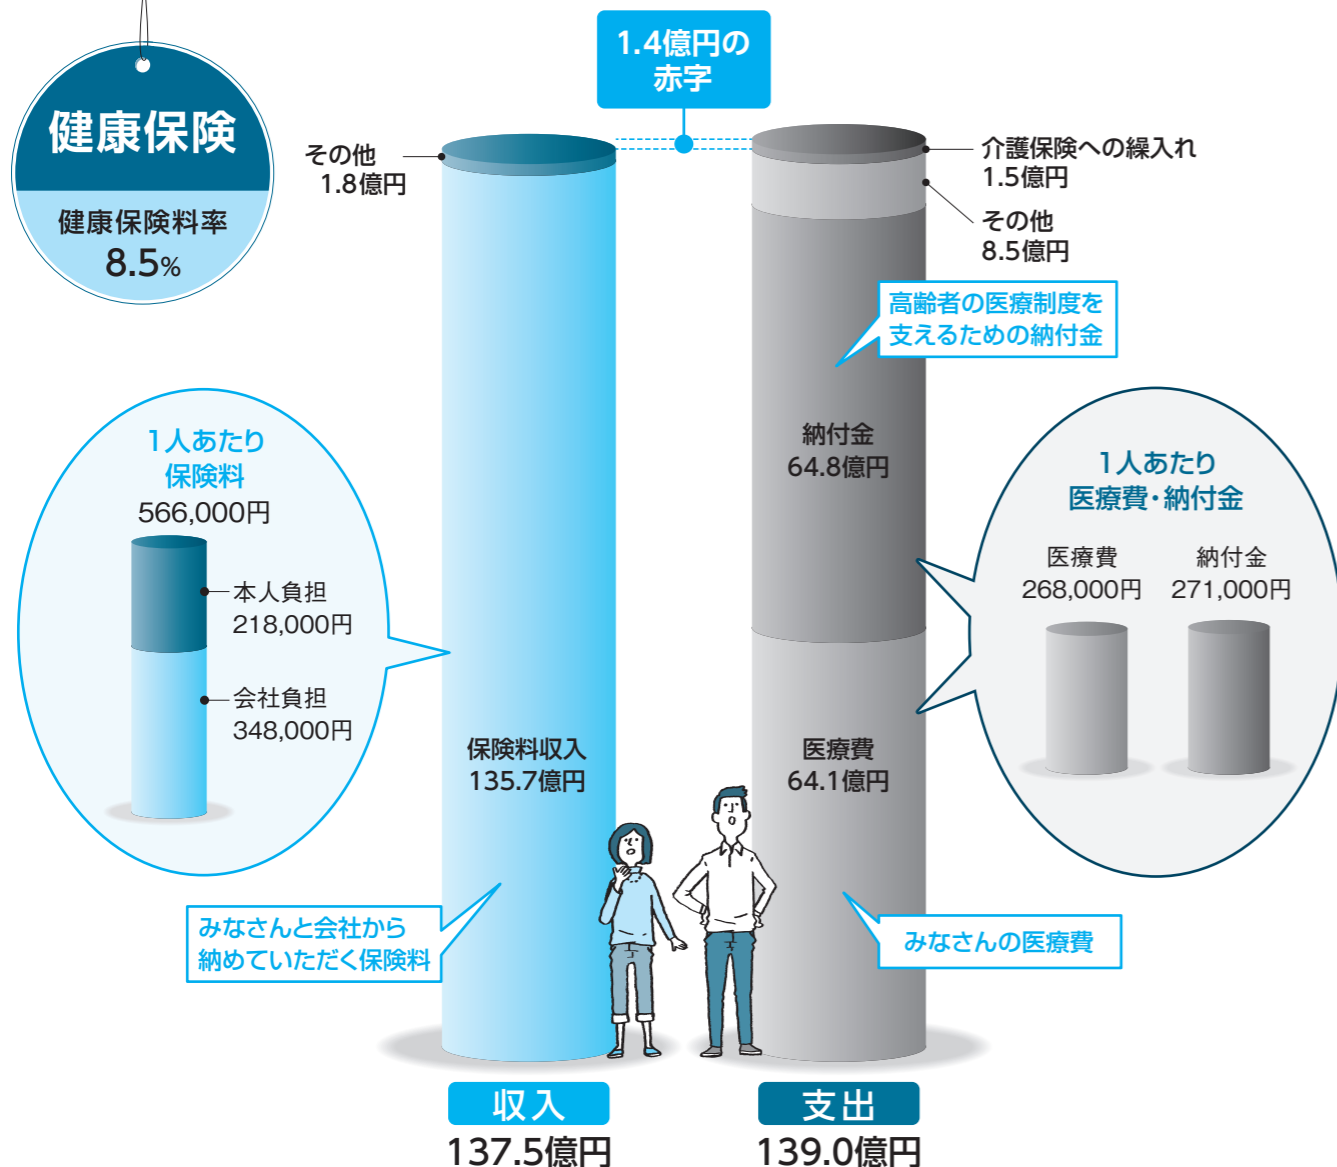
健康保険

健康保険料率
8.5%

1.4億円の赤字

その他
1.8億円

介護保険への繰入れ
1.5億円

その他
8.5億円

高齢者の医療制度を支えるための納付金

納付金
64.8億円

1人あたり
保険料
566,000円

本人負担
218,000円

会社負担
348,000円

1人あたり
医療費・納付金

医療費
268,000円

納付金
271,000円

保険料収入
135.7億円

医療費
64.1億円

みなさんと会社から納めていただく保険料

みなさんの医療費

収入
137.5億円

支出
139.0億円